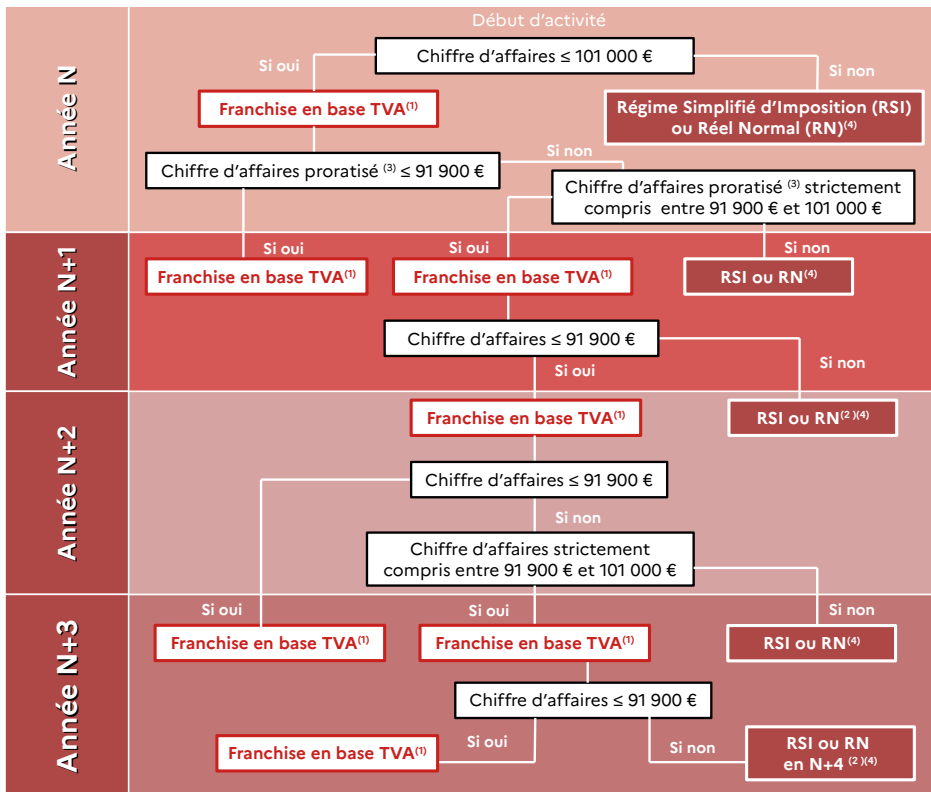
Année N

Début d'activité

Chiffre d'affaires ≤ 101 000 €

Si oui

Si non

Franchise en base TVA$^{(1)}$

Régime Simplifié d'Imposition (RSI) ou Réel Normal (RN)$^{(4)}$

Chiffre d'affaires proratisé $^{(3)}$ ≤ 91 900 €

Si non

Chiffre d'affaires proratisé $^{(3)}$ strictement compris entre 91 900 € et 101 000 €

Année N+1

Si oui

Si oui

Si non

Franchise en base TVA$^{(1)}$

Franchise en base TVA$^{(1)}$

RSI ou RN$^{(4)}$

Chiffre d'affaires ≤ 91 900 €

Si non

Si oui

Année N+2

Franchise en base TVA$^{(1)}$

RSI ou RN$^{(2)(4)}$

Chiffre d'affaires ≤ 91 900 €

Si non

Chiffre d'affaires strictement compris entre 91 900 € et 101 000 €

Année N+3

Si oui

Si oui

Si non

Franchise en base TVA$^{(1)}$

Franchise en base TVA$^{(1)}$

RSI ou RN$^{(4)}$

Chiffre d'affaires ≤ 91 900 €

Franchise en base TVA$^{(1)}$

Si oui

Si non

RSI ou RN en N+4 $^{(2)(4)}$